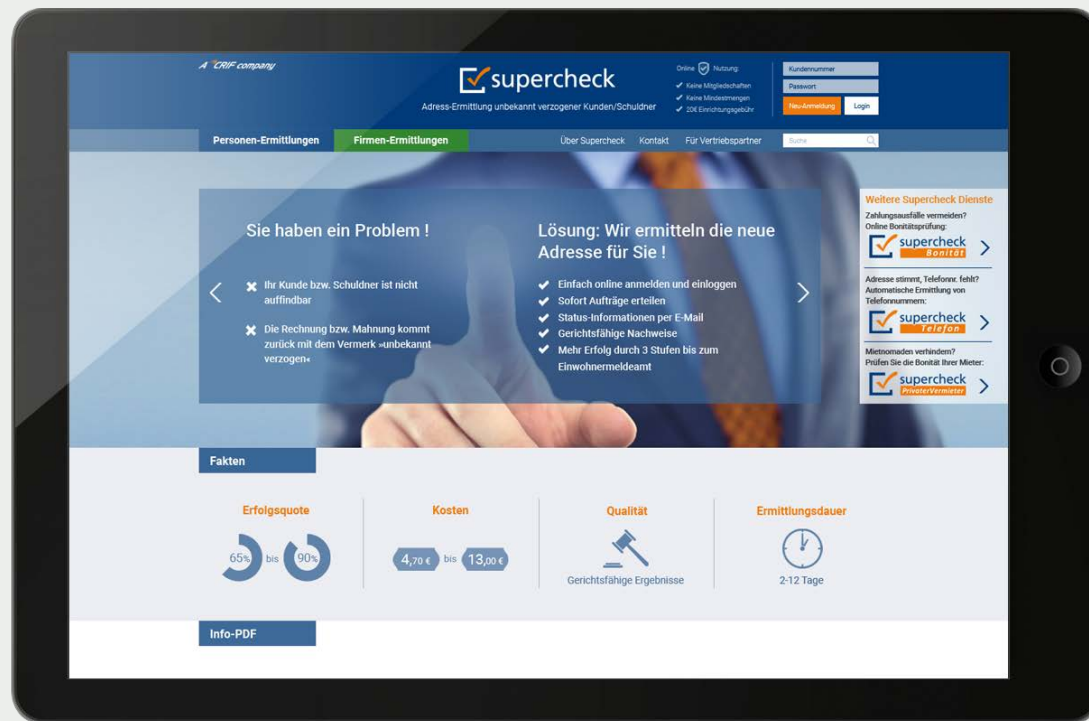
A CRIF company

supercheck

Adress-Ermittlung unbekannt verzogener Kunden/Schuldner

Online Nutzung:
Keine Mitgliedschaften
Keine Mindestmengen
0,-€ Einrichtungsgebühr

Kundennummer
Passwort
Neu-Anmeldung
Login

Personen-Ermittlungen
Firmen-Ermittlungen
Über Supercheck
Kontakt
Für Vertriebspartner
Suche

Sie haben ein Problem !

Ihr Kunde bzw. Schuldner ist nicht auffindbar

Die Rechnung bzw. Mahnung kommt zurück mit dem Vermerk »unbekannt verzogen«

Lösung: Wir ermitteln die neue Adresse für Sie !

Einfach online anmelden und einloggen
Sofort Aufträge erteilen
Status-Informationen per E-Mail
Gerichtsfähige Nachweise
Mehr Erfolg durch 3 Stufen bis zum Einwohnermeldeamt

Weitere Supercheck Dienste
Zahlungsausfälle vermeiden? Online Bonitätsprüfung:
supercheck Bonität
Adresse stimmt, Telefonnr. fehlt? Automatische Ermittlung von Telefonnummern:
supercheck Telefon
Mietnomaden verhindern? Prüfen Sie die Bonität Ihrer Mieter:
supercheck PrivaterVermieter

Fakten

Erfolgsquote
65% bis 90%

Kosten
4,70 € bis 13,00 €

Qualität
Gerichtsfähige Ergebnisse

Ermittlungsdauer
2-12 Tage

Info-PDF